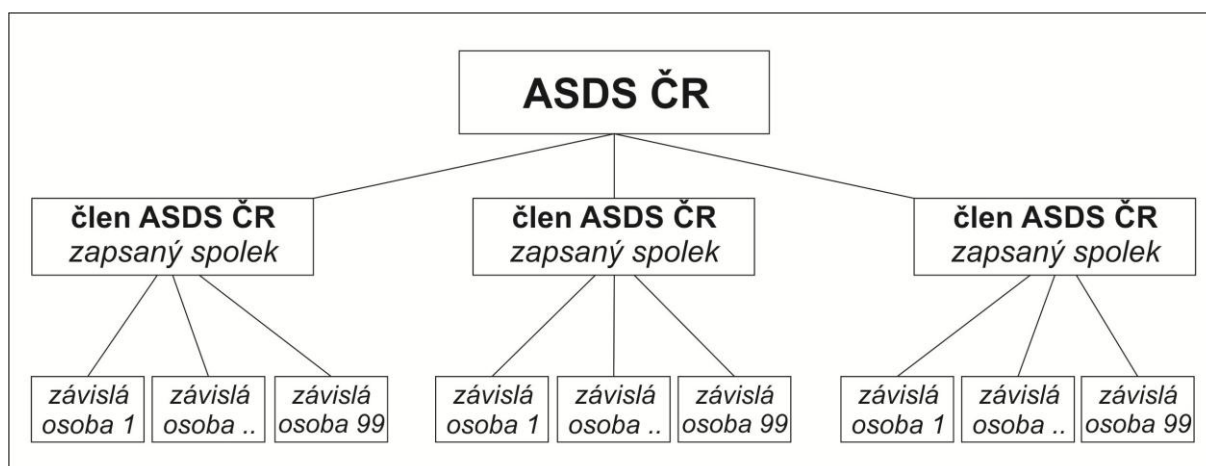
ASDS ČR

člen ASDS ČR
zapsaný spolek

člen ASDS ČR
zapsaný spolek

člen ASDS ČR
zapsaný spolek

závislá osoba 1

závislá osoba ..

závislá osoba 99

závislá osoba 1

závislá osoba ..

závislá osoba 99

závislá osoba 1

závislá osoba ..

závislá osoba 99